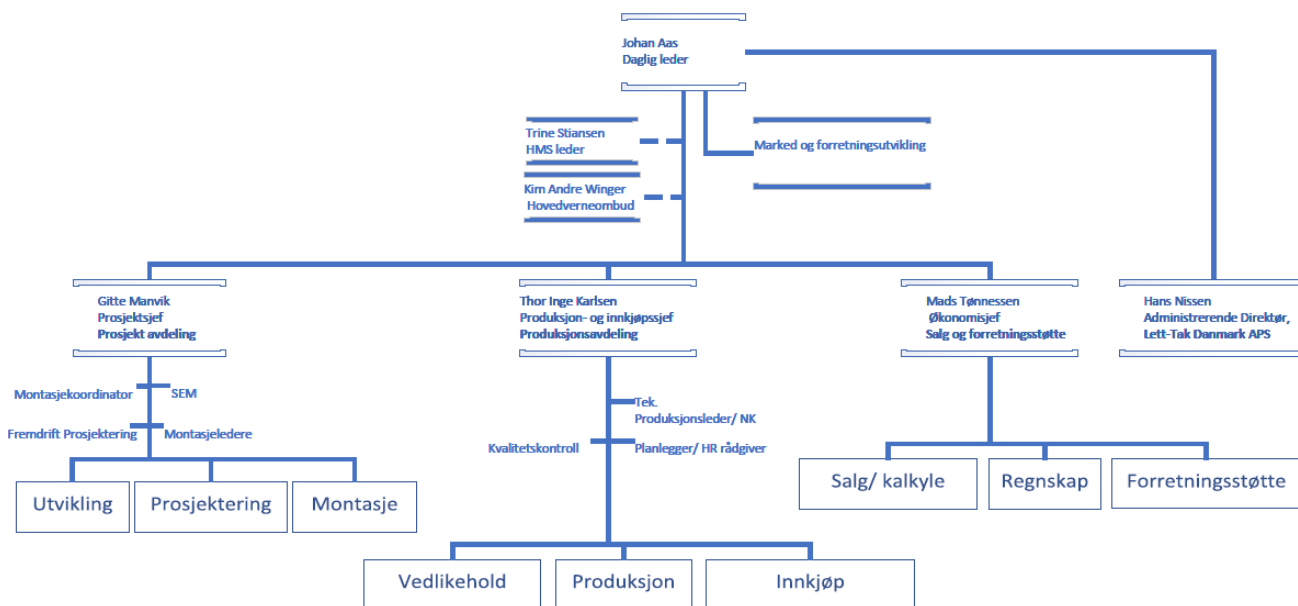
Johan Aas
Daglig leder

Trine Stiansen
HMS leder

Kim Andre Winger
Hovedverneombud

Marked og forretningsutvikling

Gitte Manvik
Prosjektsjef
Prosjekt avdeling

Thor Inge Karlsen
Produksjon- og innkjøpssjef
Produksjonsavdeling

Mads Tønnessen
Økonomisjef
Salg og forretningsstøtte

Hans Nissen
Administrerende Direktør,
Lett-Tak Danmark APS

Montasjekoordinator
SEM
Fremdrift Prosjektering
Montasjeledere

Utvikling
Prosjektering
Montasje

Tek.
Produksjonsleder/ NK
Kvalitetskontroll
Planlegger/ HR rådgiver

Vedlikehold
Produksjon
Innkjøp

Salg/ kalkyle
Regnskap
Forretningsstøtte